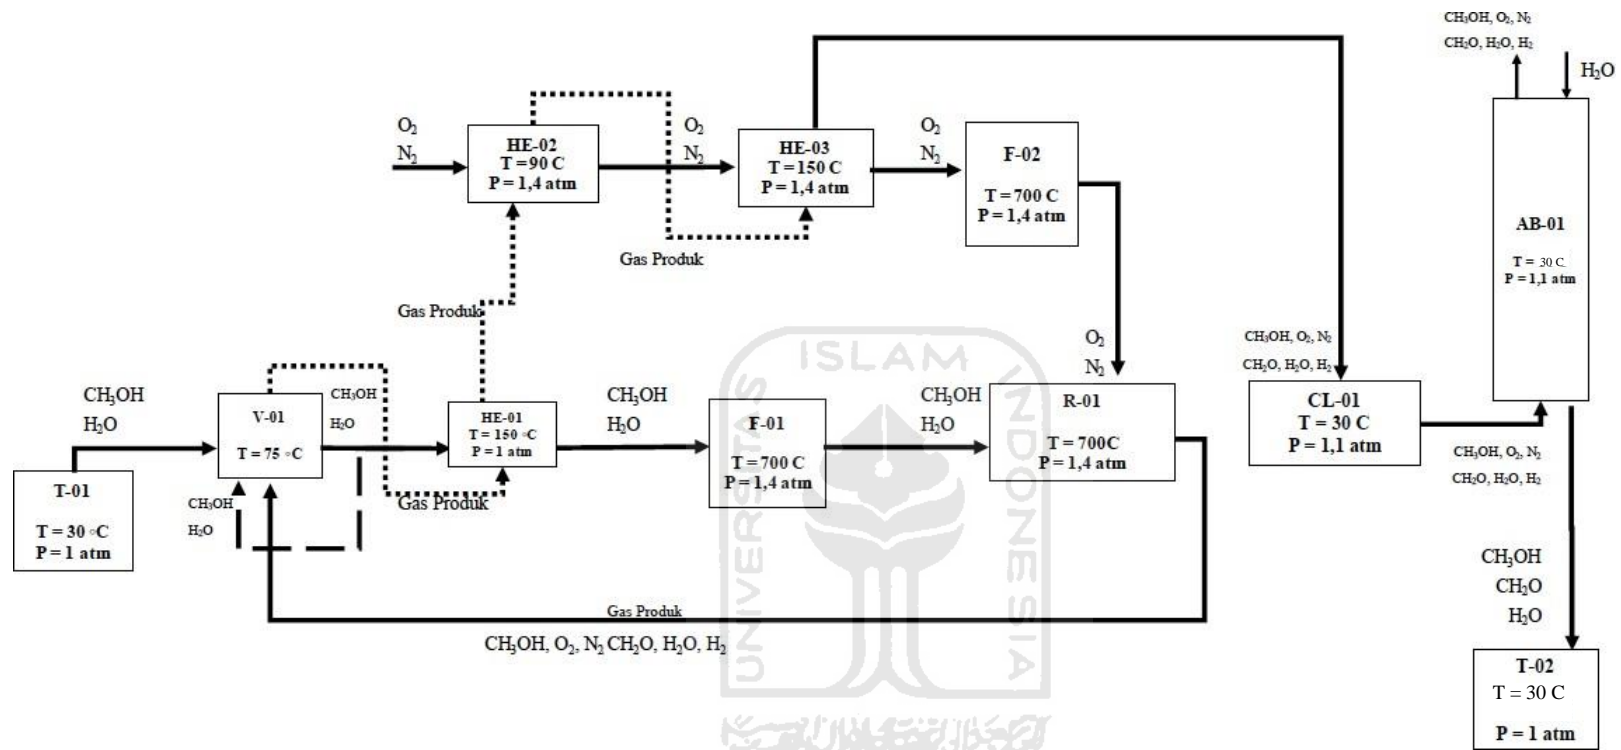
$CH_3OH, O_2, N_2$
$CH_2O, H_2O, H_2$

$H_2O$

$O_2$
$N_2$

HE-02
T = 90 C
P = 1,4 atm

$O_2$
$N_2$

HE-03
T = 150 C
P = 1,4 atm

$O_2$
$N_2$

F-02
T = 700 C
P = 1,4 atm

AB-01
T = 30 C
P = 1,1 atm

Gas Produk

Gas Produk

$O_2$
$N_2$

$CH_3OH, O_2, N_2$
$CH_2O, H_2O, H_2$

$CH_3OH$
$H_2O$

V-01
T = 75 ◦C

$CH_3OH$
$H_2O$

HE-01
T = 150 ◦C
P = 1 atm

$CH_3OH$
$H_2O$

F-01
T = 700 C
P = 1,4 atm

$CH_3OH$
$H_2O$

R-01
T = 700C
P = 1,4 atm

CL-01
T = 30 C
P = 1,1 atm

$CH_3OH, O_2, N_2$
$CH_2O, H_2O, H_2$

T-01
T = 30 ◦C
P = 1 atm

$CH_3OH$
$H_2O$

Gas Produk

$CH_3OH$
$CH_2O$
$H_2O$

Gas Produk

$CH_3OH, O_2, N_2 CH_2O, H_2O, H_2$

ISLAM
UNIVERSITAS
INDONESIA

T-02
T = 30 C
P = 1 atm